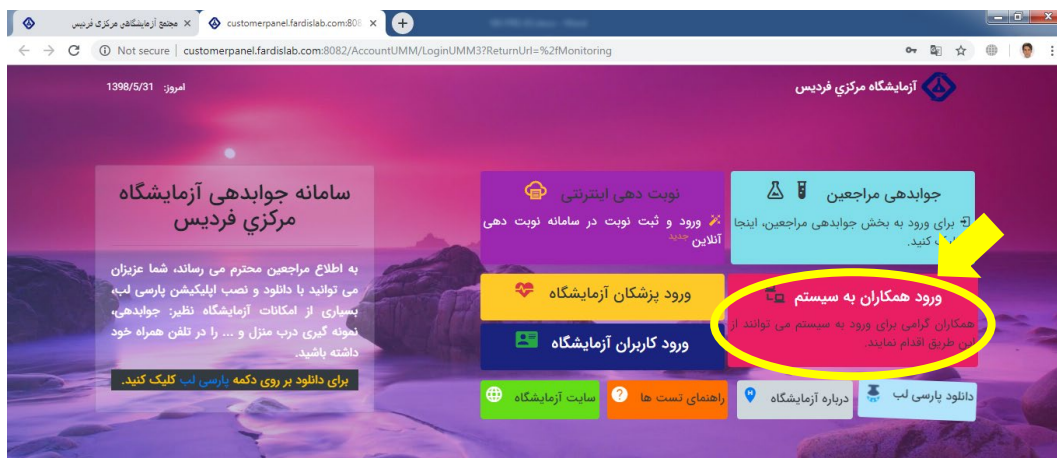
مجتمع آزمایشگاهی مرکزی فردیس
customerpanel.fardislab.com:808
Not secure | customerpanel.fardislab.com:8082/AccountUMM/LoginUMM3?ReturnUrl=%2fMonitoring

آزمایشگاه مرکزی فردیس
امروز: 1398/5/31

سامانه جوابدهی آزمایشگاه مرکزی فردیس

به اطلاع مراجعین محترم می رساند، شما عزیزان می توانید با دانلود و نصب اپلیکیشن پارسی لب، بسیاری از امکانات آزمایشگاه نظیر: جوابدهی، نمونه گیری درب منزل و ... را در تلفن همراه خود داشته باشید.

برای دانلود بر روی دکمه پارسی لب کلیک کنید.

نوبت دهی اینترنتی
ورود و ثبت نوبت در سامانه نوبت دهی آنلاین جدید

جوابدهی مراجعین
برای ورود به بخش جوابدهی مراجعین، اینجا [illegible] کنید.

ورود پزشکان آزمایشگاه

ورود همکاران به سیستم
همکاران گرامی برای ورود به سیستم می توانند از این طریق اقدام نمایند.

ورود کاربران آزمایشگاه

سایت آزمایشگاه
راهنمای تست ها
درباره آزمایشگاه
دانلود پارسی لب